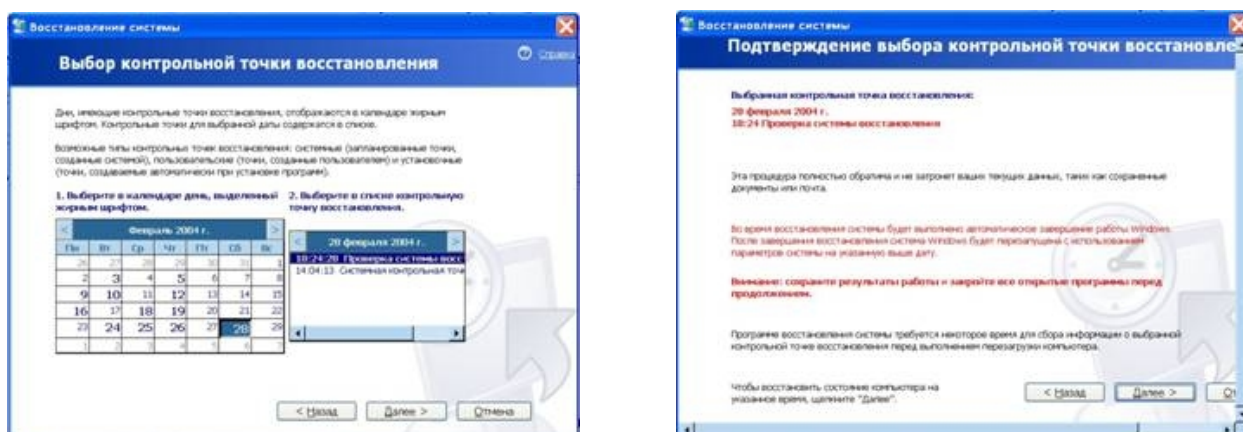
Восстановление системы

Справка

Выбор контрольной точки восстановления

Дни, имеющие контрольные точки восстановления, отображаются в календаре жирным шрифтом. Контрольные точки для выбранной даты содержатся в списке.

Возможные типы контрольных точек восстановления: системные (запланированные точки, созданные системой), пользовательские (точки, созданные пользователем) и установочные (точки, создаваемые автоматически при установке программ).

1. Выберите в календаре день, выделенный жирным шрифтом.

2. Выберите в списке контрольную точку восстановления.

Февраль 2004 г.

| Пн | Вт | Ср | Чт | Пт | Сб | Вс |
|---|---|---|---|---|---|---|
| 26 | 27 | 28 | 29 | 30 | 31 | 1 |
| 2 | 3 | 4 | 5 | 6 | 7 | 8 |
| 9 | 10 | 11 | 12 | 13 | 14 | 15 |
| 16 | 17 | 18 | 19 | 20 | 21 | 22 |
| 23 | 24 | 25 | 26 | 27 | 28 | 29 |
| 1 | 2 | 3 | 4 | 5 | 6 | 7 |

28 февраля 2004 г.

18:24:28 Проверка системы восс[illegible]
14:04:13 Системная контрольная точ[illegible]

< Назад Далее > Отмена

Восстановление системы

Подтверждение выбора контрольной точки восстановле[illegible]

Выбранная контрольная точка восстановления:
28 февраля 2004 г.
18:24 Проверка системы восстановления

Эта процедура полностью обратима и не затронет ваших текущих данных, таких как сохраненные документы или почта.

Во время восстановления системы будет выполнено автоматическое завершение работы Windows. После завершения восстановления система Windows будет перезапущена с использованием параметров системы на указанную выше дату.

Внимание: сохраните результаты работы и закройте все открытые программы перед продолжением.

Программе восстановления системы требуется некоторое время для сбора информации о выбранной контрольной точке восстановления перед выполнением перезагрузки компьютера.

Чтобы восстановить состояние компьютера на указанное время, щелкните "Далее".

< Назад Далее > О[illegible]